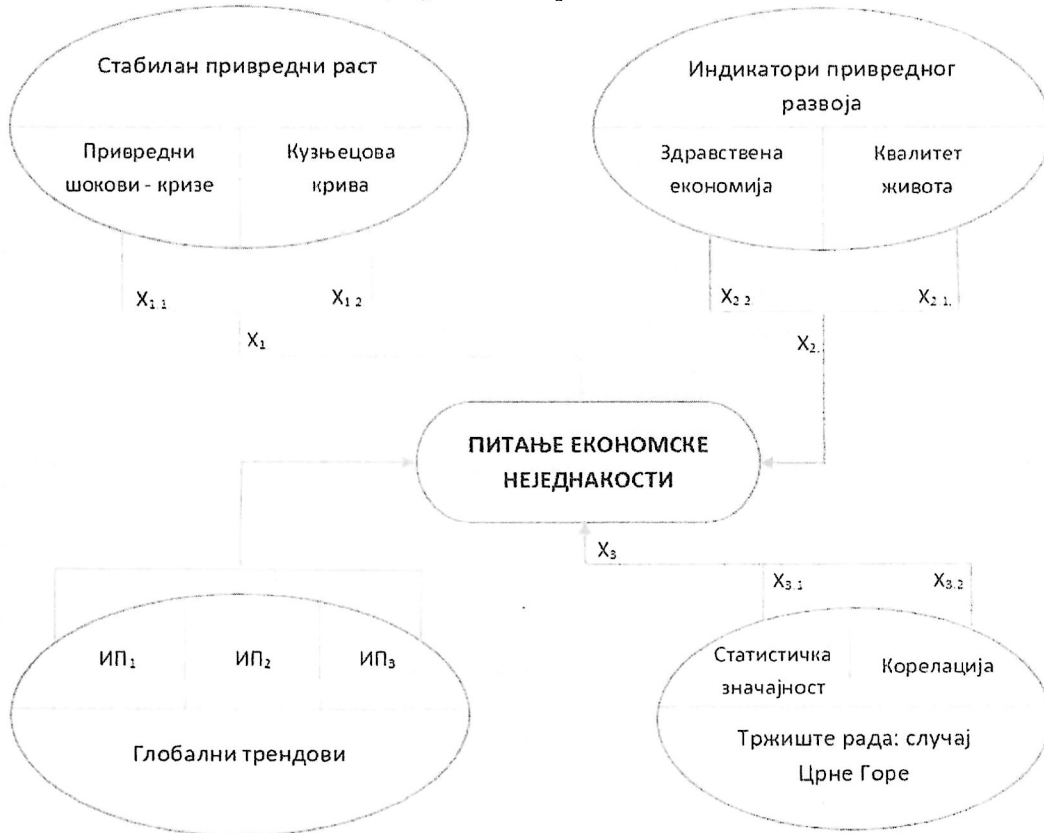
Стабилан привредни раст

Привредни шокови - кризе

Кузњецова крива

$X_{1.1}$

$X_{1.2}$

$X_1$

Индикатори привредног развоја

Здравствена економија

Квалитет живота

$X_{2.2}$

$X_{2.1.}$

$X_{2.}$

ПИТАЊЕ ЕКОНОМСКЕ НЕЈЕДНАКОСТИ

$X_3$

$X_{3.1}$

$X_{3.2}$

$ИП_1$

$ИП_2$

$ИП_3$

Глобални трендови

Статистичка значајност

Корелација

Тржиште рада: случај Црне Горе